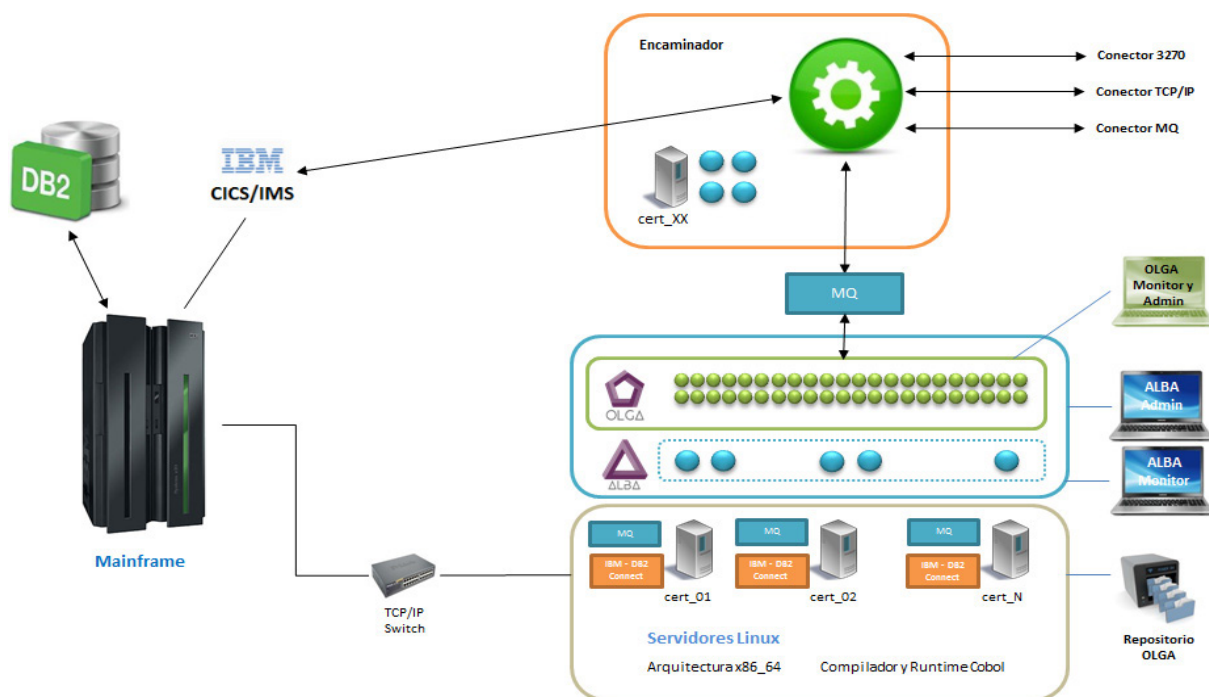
DB2

IBM
CICS/IMS

Mainframe

Encaminador

cert_XX

Conector 3270
Conector TCP/IP
Conector MQ

MQ

OLGA Monitor y Admin

OLGA

ALBA

ALBA Admin

ALBA Monitor

MQ
IBM - DB2 Connect
cert_01

MQ
IBM - DB2 Connect
cert_02

MQ
IBM - DB2 Connect
cert_N

TCP/IP Switch

Servidores Linux

Arquitectura x86_64
Compilador y Runtime Cobol

Repositorio OLGA